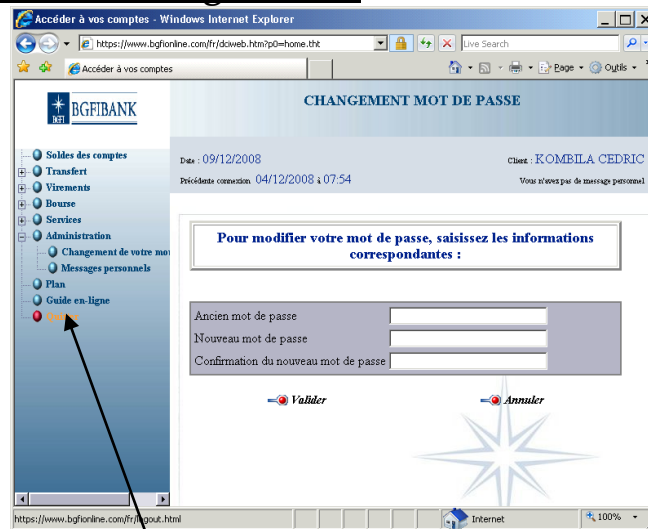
Accéder à vos comptes - Windows Internet Explorer

https://www.bgfionline.com/fr/dciweb.htm?p0=home.tht

Live Search

Accéder à vos comptes

Page · Outils ·

BGFIBANK

CHANGEMENT MOT DE PASSE

Soldes des comptes
Transfert
Virements
Bourse
Services
Administration
Changement de votre mot
Messages personnels
Plan
Guide en-ligne
Quitter

Date : 09/12/2008

Client : KOMBILA CEDRIC

Précédente connexion 04/12/2008 à 07:54

Vous n'avez pas de message personnel

Pour modifier votre mot de passe, saisissez les informations correspondantes :

Ancien mot de passe
Nouveau mot de passe
Confirmation du nouveau mot de passe

Valider

Annuler

https://www.bgfionline.com/fr/logout.html

Internet

100%